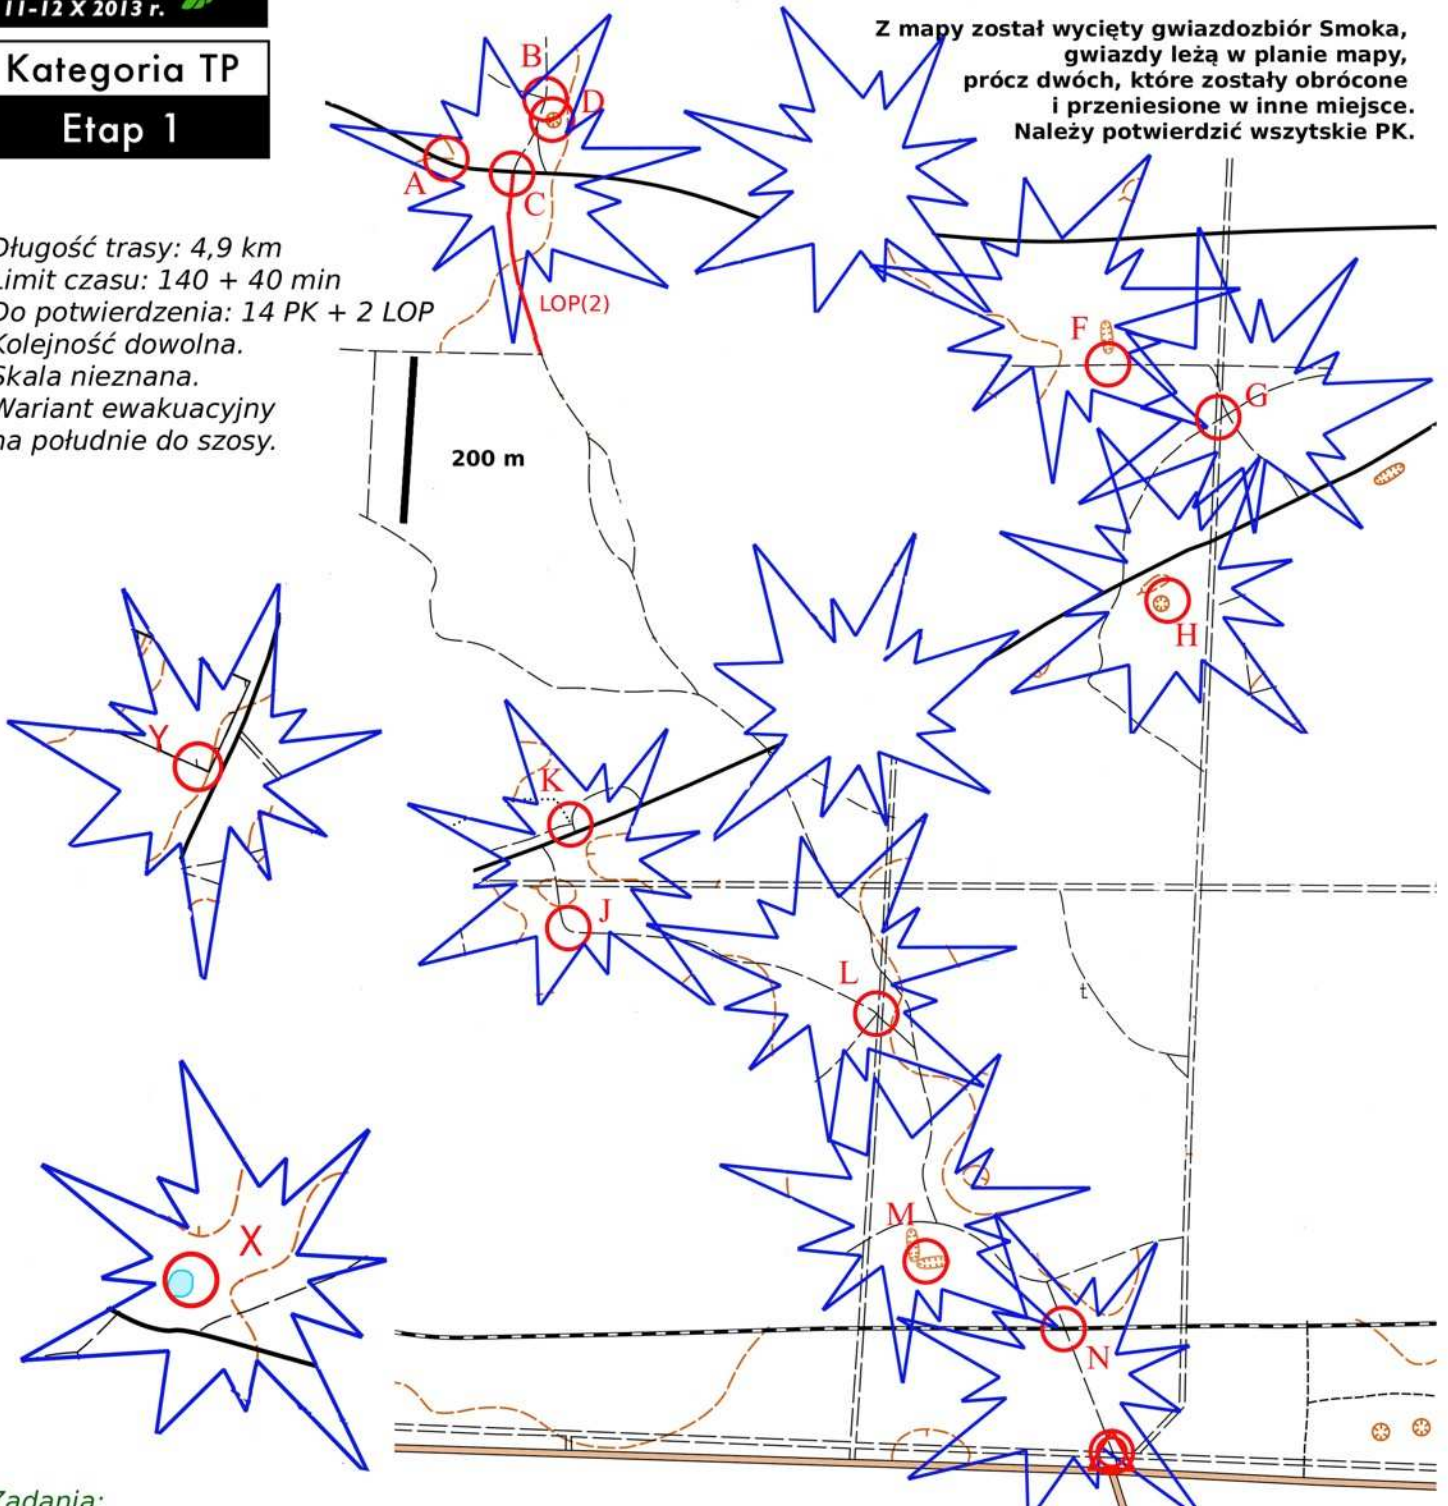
11-12 X 2013 r.

Kategoria TP

Etap 1

Długość trasy: 4,9 km
Limit czasu: 140 + 40 min
Do potwierdzenia: 14 PK + 2 LOP
Kolejność dowolna.
Skala nieznana.
Wariant ewakuacyjny na południe do szosy.

Z mapy został wycięty gwiazdozbiór Smoka, gwiazdy leżą w planie mapy, prócz dwóch, które zostały obrócone i przeniesione w inne miejsce. Należy potwierdzić wszytskie PK.

B
D
A
C
LOP(2)
200 m
F
G
H
Y
K
J
L
X
M
N
t

Zadania: